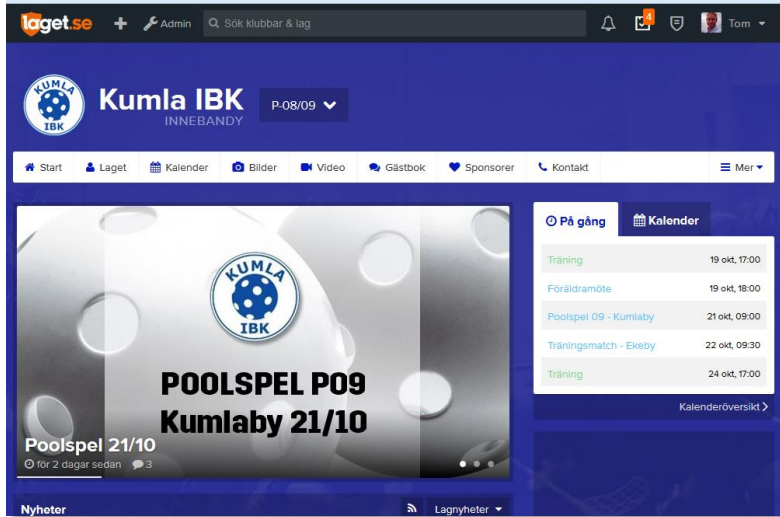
laget.se + Admin Sök klubbar & lag 4 Tom

KUMLA IBK

Kumla IBK
INNEBANDY

P-08/09

Start Laget Kalender Bilder Video Gästbok Sponsorer Kontakt Mer

KUMLA IBK

POOLSPEL P09
Kumlaby 21/10

Poolspel 21/10
för 2 dagar sedan 3

På gång Kalender

| | |
|---|---|
| Träning | 19 okt, 17:00 |
| Föräldramöte | 19 okt, 18:00 |
| Poolspel 09 - Kumlaby | 21 okt, 09:00 |
| Träningsmatch - Ekeby | 22 okt, 09:30 |
| Träning | 24 okt, 17:00 |

Kalenderöversikt

Nyheter

Lagnyheter